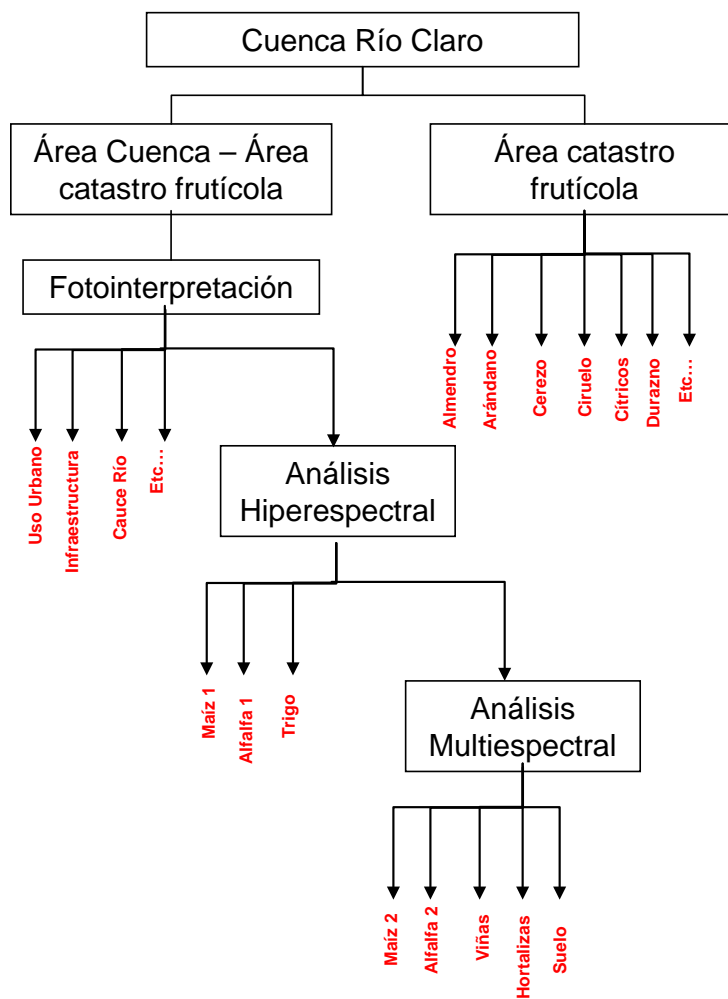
Cuenca Río Claro

Área Cuenca – Área catastro frutícola

Área catastro frutícola

Almendro
Arándano
Cerezo
Ciruelo
Cítricos
Durazno
Etc…

Fotointerpretación

Uso Urbano
Infraestructura
Cauce Río
Etc…

Análisis Hiperespectral

Maíz 1
Alfalfa 1
Trigo

Análisis Multiespectral

Maíz 2
Alfalfa 2
Viñas
Hortalizas
Suelo